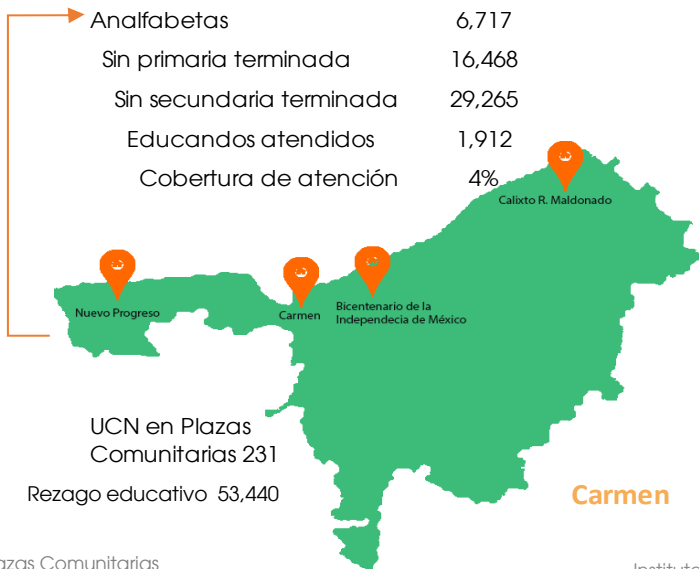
| Analfabetas | 6,717 |
|---|---|
| Sin primaria terminada | 16,468 |
| Sin secundaria terminada | 29,265 |
| Educandos atendidos | 1,912 |
| Cobertura de atención | 4% |

Calixto R. Maldonado

Nuevo Progreso

Carmen

Bicentenario de la Independecia de México

UCN en Plazas Comunitarias 231

Rezago educativo 53,440

Carmen

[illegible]azas Comunitarias

Instituto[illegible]